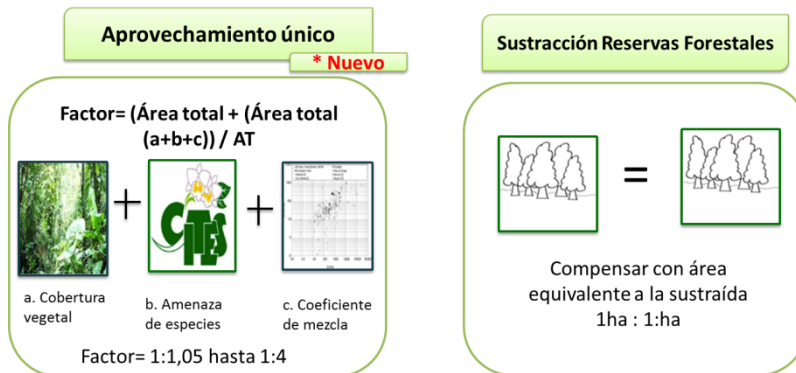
Aprovechamiento único

* Nuevo

Factor= (Área total + (Área total (a+b+c)) / AT

+

CITES

+

a. Cobertura vegetal

b. Amenaza de especies

c. Coeficiente de mezcla

Factor= 1:1,05 hasta 1:4

Sustracción Reservas Forestales

=

Compensar con área equivalente a la sustraída 1ha : 1:ha